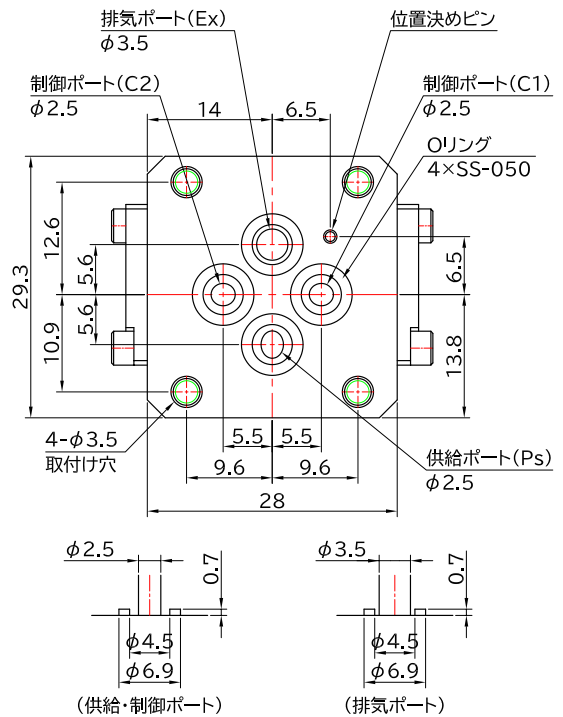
排気ポート(Ex)
$\phi$3.5

位置決めピン

制御ポート(C2)
$\phi$2.5

制御ポート(C1)
$\phi$2.5

14

6.5

Oリング
4×SS-050

12.6

29.3

5.6

6.5

5.6

10.9

13.8

4-$\phi$3.5
取付け穴

5.5

5.5

供給ポート(Ps)
$\phi$2.5

9.6

9.6

28

$\phi$2.5

0.7

$\phi$4.5

$\phi$6.9

(供給・制御ポート)

$\phi$3.5

0.7

$\phi$4.5

$\phi$6.9

(排気ポート)